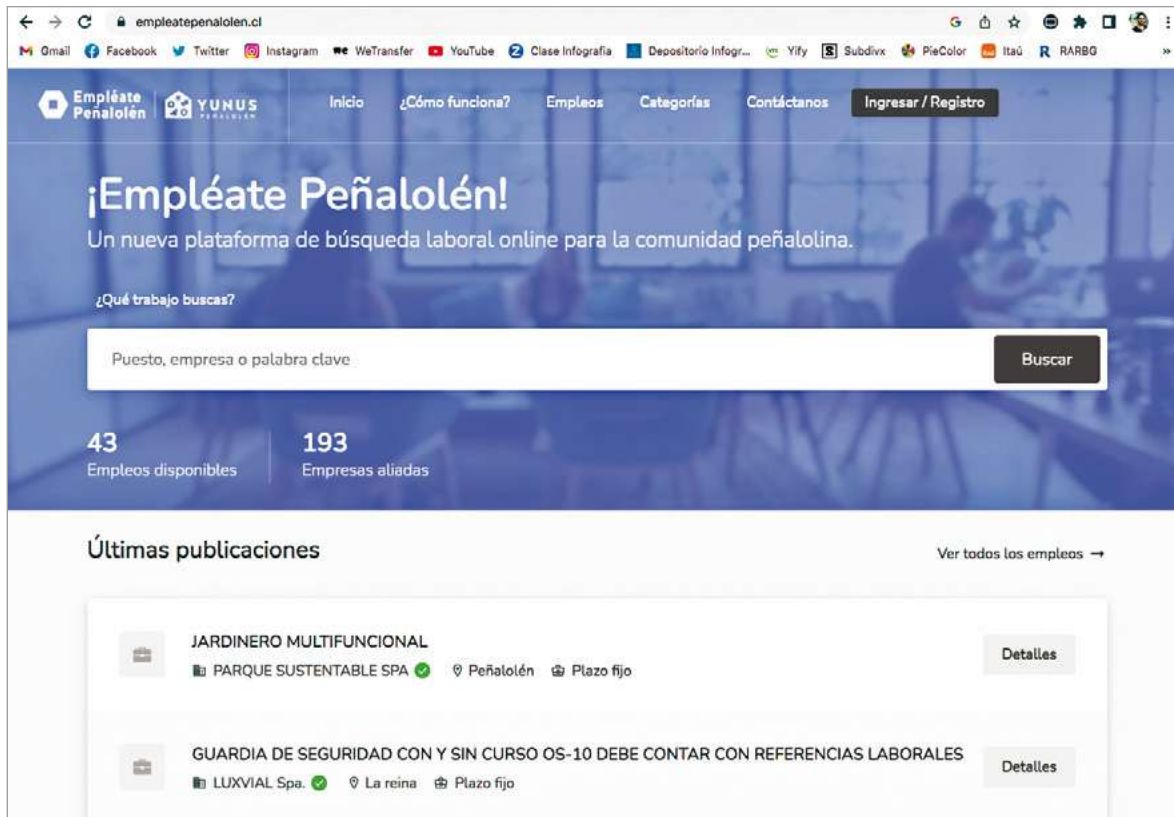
empleatepenalolen.cl

Gmail Facebook Twitter Instagram WeTransfer YouTube Clase Infografia Depositorio Infogr... Yify Subdivx PieColor Itaú RARBG

Empléate Peñalolén YUNUS PEÑALOLÉN

Inicio ¿Cómo funciona? Empleos Categorías Contáctanos Ingresar / Registro

¡Empléate Peñalolén!

Un nueva plataforma de búsqueda laboral online para la comunidad peñalolina.

¿Qué trabajo buscas?

Puesto, empresa o palabra clave

Buscar

43
Empleos disponibles

193
Empresas aliadas

Últimas publicaciones

Ver todos los empleos →

JARDINERO MULTIFUNCIONAL
PARQUE SUSTENTABLE SPA Peñalolén Plazo fijo

Detalles

GUARDIA DE SEGURIDAD CON Y SIN CURSO OS-10 DEBE CONTAR CON REFERENCIAS LABORALES
LUXVIAL Spa. La reina Plazo fijo

Detalles